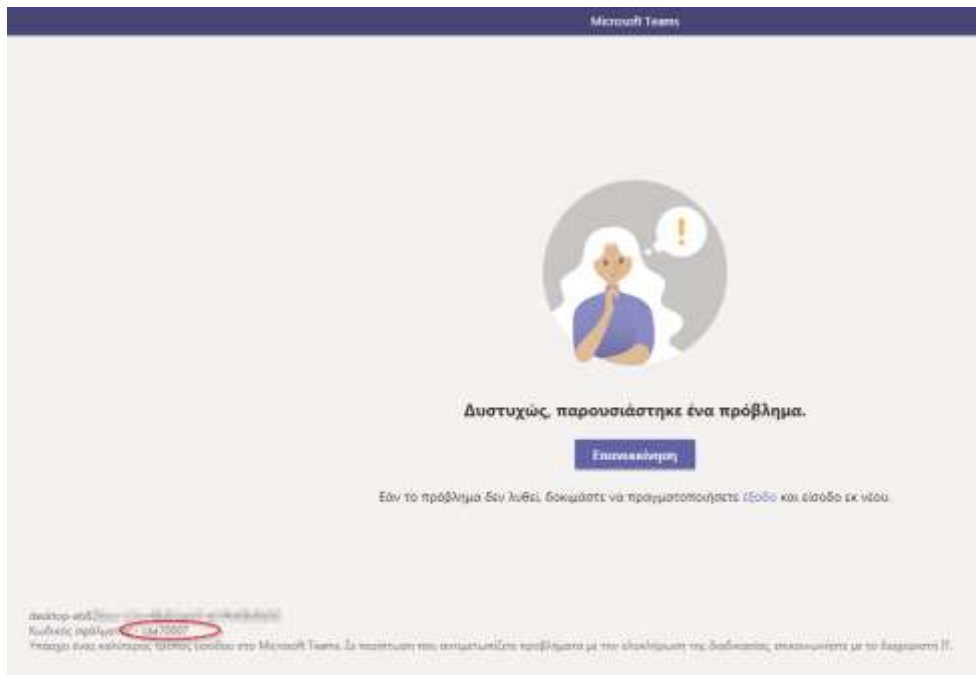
Microsoft Teams

Δυστυχώς, παρουσιάστηκε ένα πρόβλημα.

Επανεκκίνηση

Εάν το πρόβλημα δεν λυθεί, δοκιμάστε να πραγματοποιήσετε έξοδο και είσοδο εκ νέου.

desktop-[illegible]
Κωδικός σφάλματος - caa70007
Υπάρχει ένας καλύτερος τρόπος εισόδου στο Microsoft Teams. Σε περίπτωση που αντιμετωπίζετε προβλήματα με την ολοκλήρωση της διαδικασίας, επικοινωνήστε με το διαχειριστή IT.